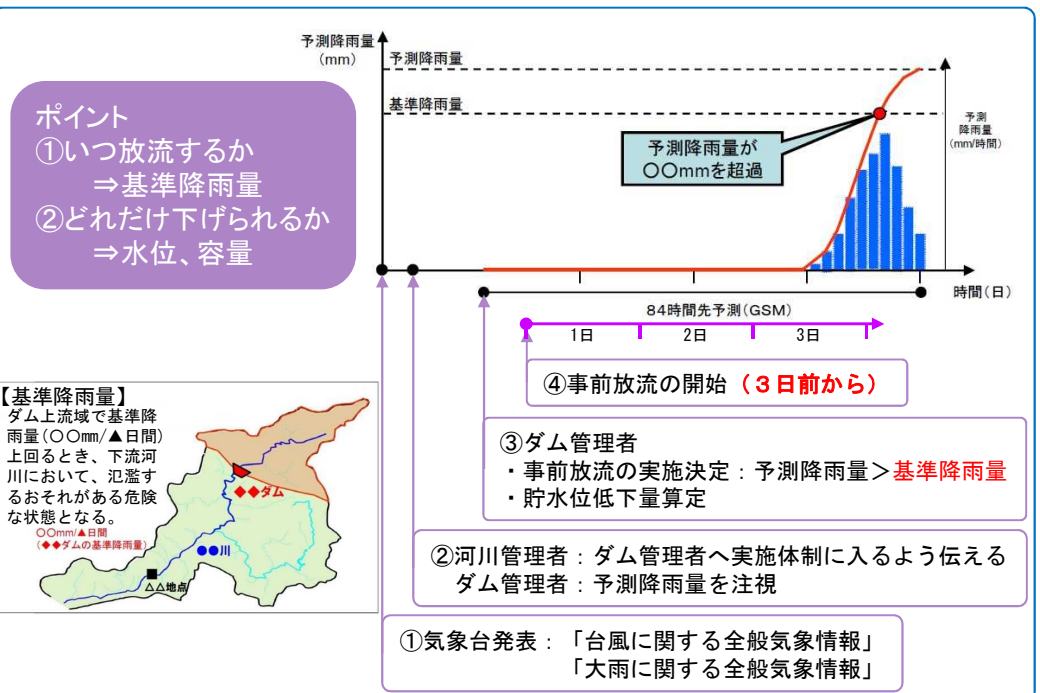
ポイント
①いつ放流するか
⇒基準降雨量
②どれだけ下げられるか
⇒水位、容量

予測降雨量
（mm）
予測降雨量
基準降雨量

予測降雨量が
○○mmを超過

予測
降雨量
(mm/時間)

時間（日）

84時間先予測（GSM）
1日
2日
3日

④事前放流の開始（３日前から）

【基準降雨量】
ダム上流域で基準降雨量（○○mm/▲日間）上回るとき、下流河川において、氾濫するおそれがある危険な状態となる。
○○mm/▲日間
（◆◆ダムの基準降雨量）
◆◆ダム
●●川
△△地点

③ダム管理者
・事前放流の実施決定：予測降雨量＞基準降雨量
・貯水位低下量算定

②河川管理者：ダム管理者へ実施体制に入るよう伝える
ダム管理者：予測降雨量を注視

①気象台発表：「台風に関する全般気象情報」
「大雨に関する全般気象情報」